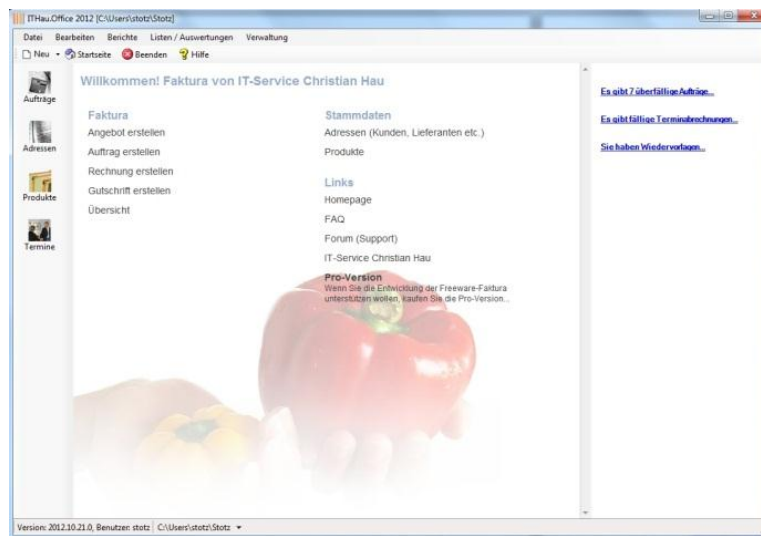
ITHau.Office 2012 [C:\Users\stotz\Stotz]

Datei Bearbeiten Berichte Listen / Auswertungen Verwaltung

Neu Startseite Beenden Hilfe

Aufträge

Adressen

Produkte

Termine

Willkommen! Faktura von IT-Service Christian Hau

Faktura

Angebot erstellen

Auftrag erstellen

Rechnung erstellen

Gutschrift erstellen

Übersicht

Stammdaten

Adressen (Kunden, Lieferanten etc.)

Produkte

Links

Homepage

FAQ

Forum (Support)

IT-Service Christian Hau

Pro-Version

Wenn Sie die Entwicklung der Freeware-Faktura unterstützen wollen, kaufen Sie die Pro-Version...

Es gibt 7 überfällige Aufträge...

Es gibt fällige Terminabrechnungen...

Sie haben Wiedervorlagen...

Version: 2012.10.21.0, Benutzer: stotz C:\Users\stotz\Stotz